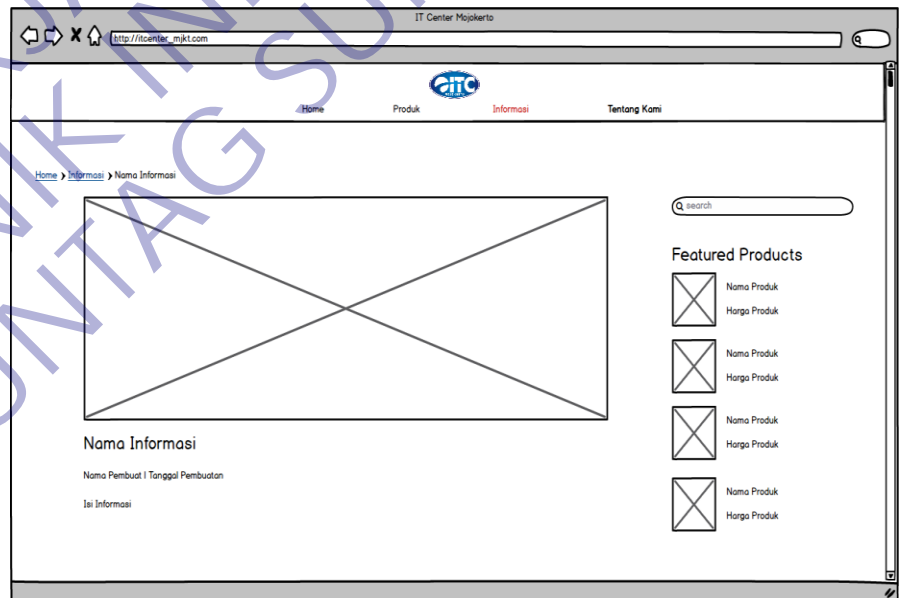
IT Center Mojokerto

http://itcenter_mjkt.com

Home Produk Informasi Tentang Kami

Home › Informasi › Nama Informasi

search

Featured Products

Nama Produk
Harga Produk

Nama Produk
Harga Produk

Nama Produk
Harga Produk

Nama Produk
Harga Produk

Nama Informasi

Nama Pembuat | Tanggal Pembuatan

Isi Informasi